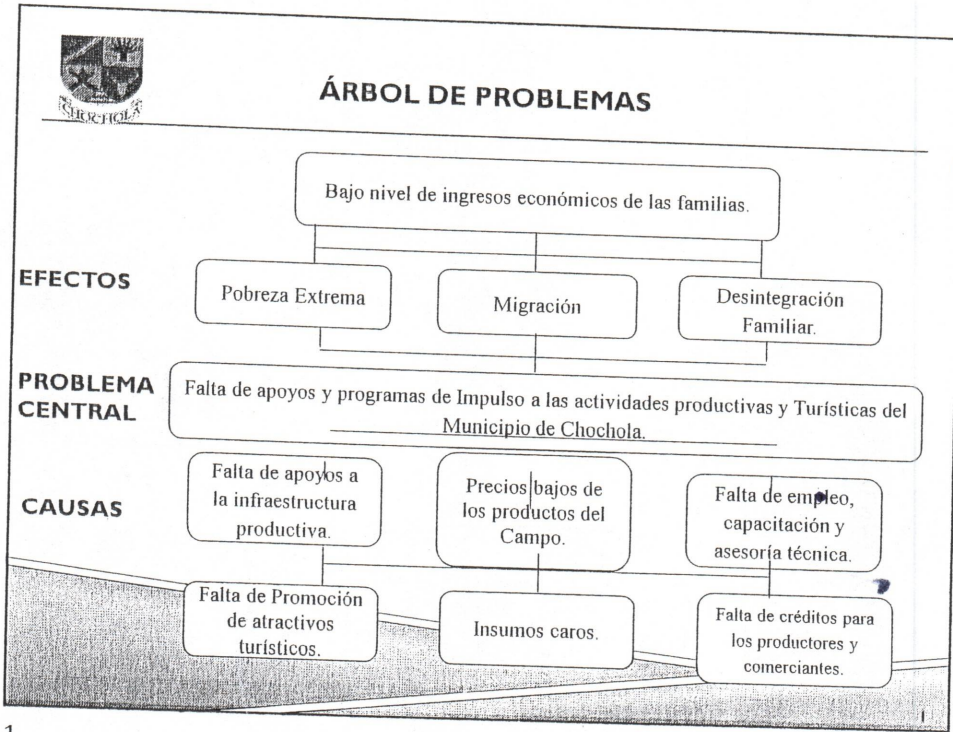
CHOCHOLA

ÁRBOL DE PROBLEMAS

Bajo nivel de ingresos económicos de las familias.

EFECTOS

Pobreza Extrema

Migración

Desintegración Familiar.

PROBLEMA CENTRAL

Falta de apoyos y programas de Impulso a las actividades productivas y Turísticas del Municipio de Chochola.

CAUSAS

Falta de apoyos a la infraestructura productiva.

Precios bajos de los productos del Campo.

Falta de empleo, capacitación y asesoría técnica.

Falta de Promoción de atractivos turísticos.

Insumos caros.

Falta de créditos para los productores y comerciantes.

1

1